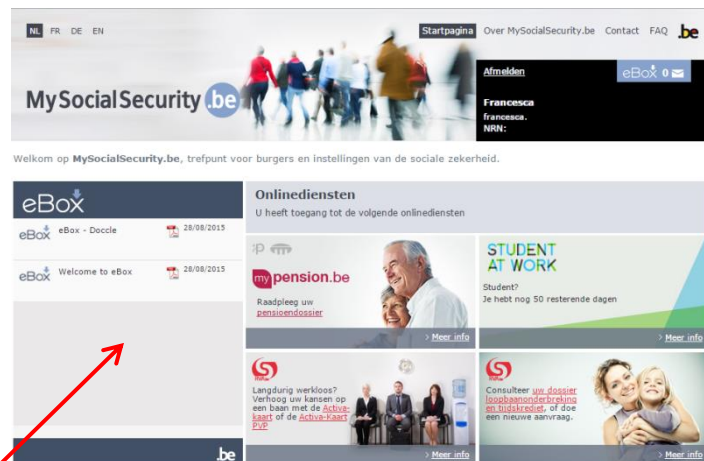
NL FR DE EN

Startpagina Over MySocialSecurity.be Contact FAQ .be

MySocialSecurity.be

Afmelden

eBox 0

Francesca
francesca.
NRN:

Welkom op MySocialSecurity.be, trefpunt voor burgers en instellingen van de sociale zekerheid.

eBox

eBox eBox - Doccle 28/08/2015

eBox Welcome to eBox 28/08/2015

.be

Onlinediensten

U heeft toegang tot de volgende onlinediensten

mypension.be

Raadpleeg uw pensioendossier

> Meer info

STUDENT AT WORK

Student?
Je hebt nog 50 resterende dagen

> Meer info

Langdurig werkloos? Verhoog uw kansen op een baan met de Activa-kaart of de Activa-Kaart PVP

> Meer info

Consulteer uw dossier loopbaanonderbreking en tijdskrediet, of doe een nieuwe aanvraag.

> Meer info